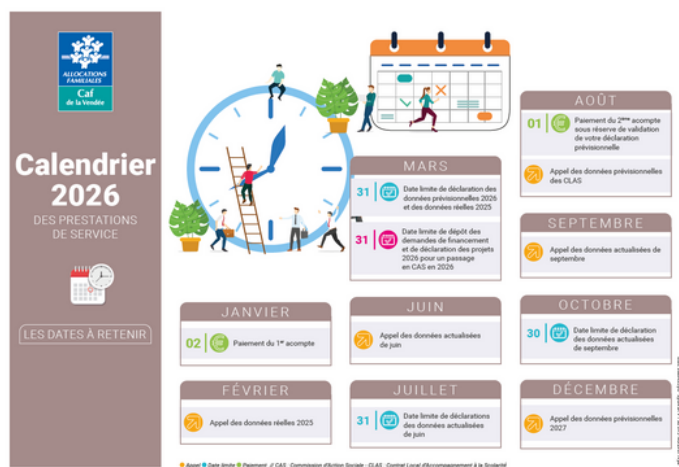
ALLOCATIONS FAMILIALES
Caf
de la Vendée

Calendrier 2026
DES PRESTATIONS DE SERVICE

LES DATES À RETENIR

JANVIER
02 Paiement du 1er acompte

FÉVRIER
Appel des données réelles 2025

MARS
31 Date limite de déclaration des données prévisionnelles 2026 et des données réelles 2025
31 Date limite de dépôt des demandes de financement et de déclaration des projets 2026 pour un passage en CAS en 2026

JUIN
Appel des données actualisées de juin

JUILLET
31 Date limite de déclarations des données actualisées de juin

AOÛT
01 Paiement du 2ème acompte sous réserve de validation de votre déclaration prévisionnelle
Appel des données prévisionnelles des CLAS

SEPTEMBRE
Appel des données actualisées de septembre

OCTOBRE
30 Date limite de déclaration des données actualisées de septembre

DÉCEMBRE
Appel des données prévisionnelles 2027

Appel Date limite Paiement // CAS : Commission d'Action Sociale - CLAS : Contrat Local d'Accompagnement à la Scolarité